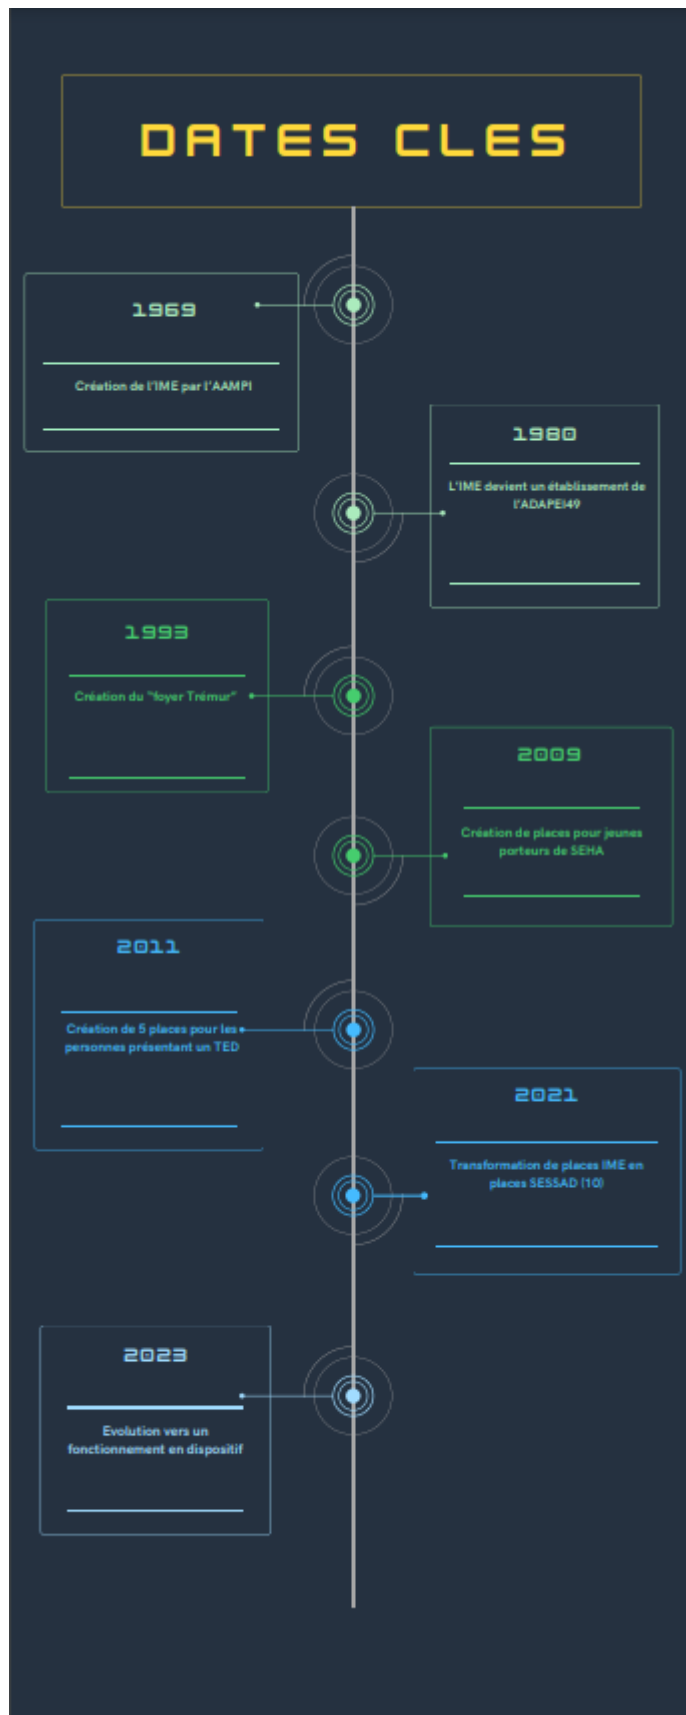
DATES CLES

1969

Création de l'IME par l'AAMPI

1980

L'IME devient un établissement de l'ADAPEI49

1993

Création du "foyer Trémur"

2009

Création de places pour jeunes porteurs de SEHA

2011

Création de 5 places pour les personnes présentant un TED

2021

Transformation de places IME en places SESSAD (10)

2023

Evolution vers un fonctionnement en dispositif